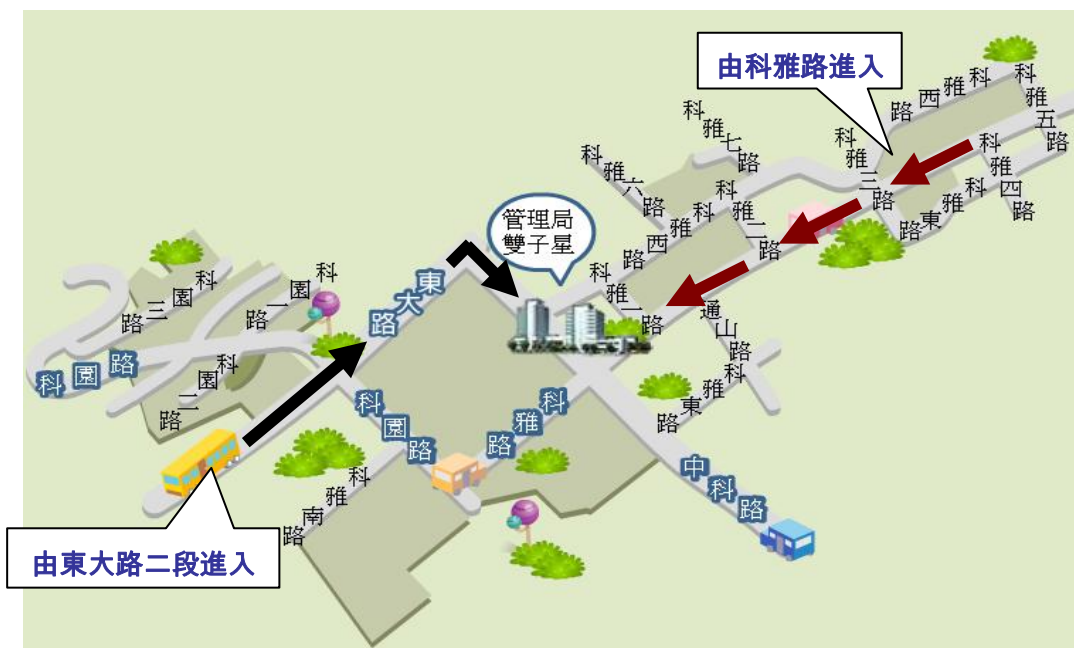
由科雅路進入

管理局
雙子星

科雅路西
科雅五路
科雅七路
科雅三路
科雅四路
科雅六路
科雅二路
科雅西路
科雅東路
科雅一路
東大路
科園三路
科園一路
科園路
科園二路
科園路
科雅路
通山路
科雅東路
中科路
科雅南路

由東大路二段進入